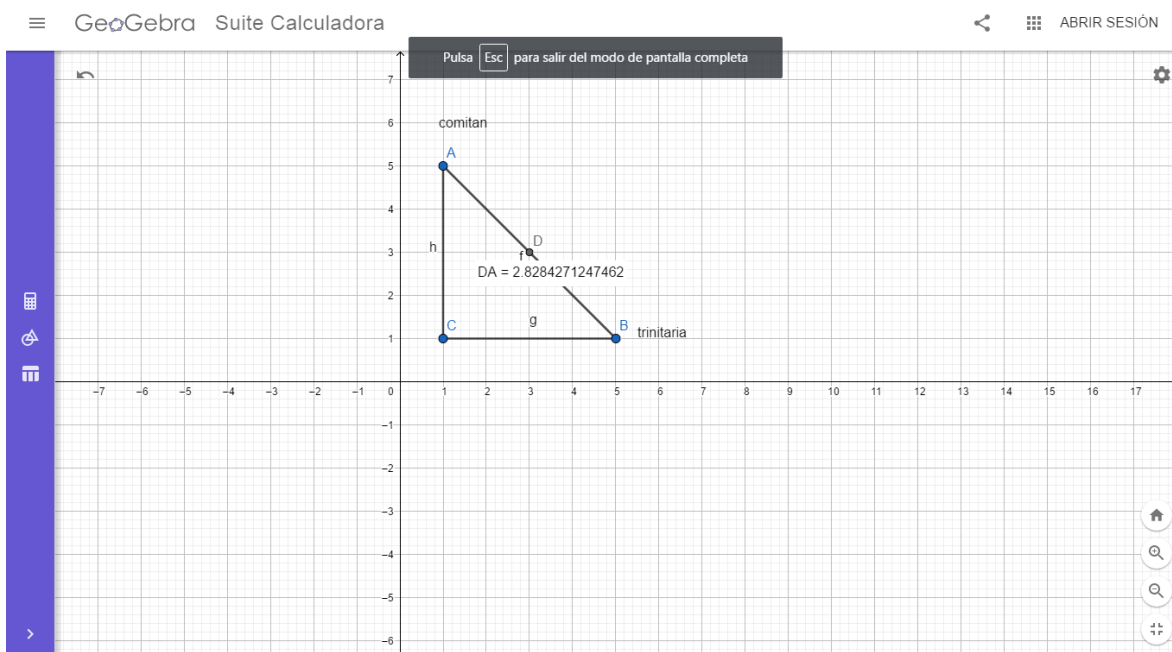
GeoGebra Suite Calculadora

ABRIR SESIÓN

Pulsa Esc para salir del modo de pantalla completa

comitan

A

D

h

f

DA = 2.8284271247462

C

g

B

trinitaria

7
6
5
4
3
2
1
−7 −6 −5 −4 −3 −2 −1 0 1 2 3 4 5 6 7 8 9 10 11 12 13 14 15 16 17
−1
−2
−3
−4
−5
−6